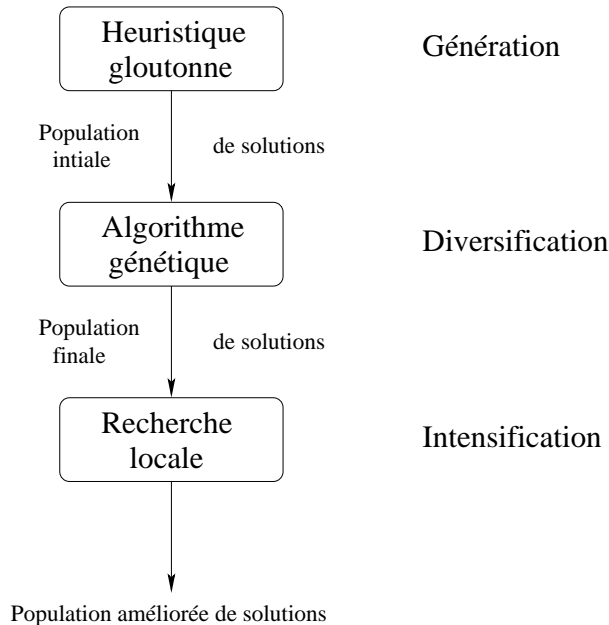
Heuristique gloutonne

Génération

Population intiale

de solutions

Algorithme génétique

Diversification

Population finale

de solutions

Recherche locale

Intensification

Population améliorée de solutions